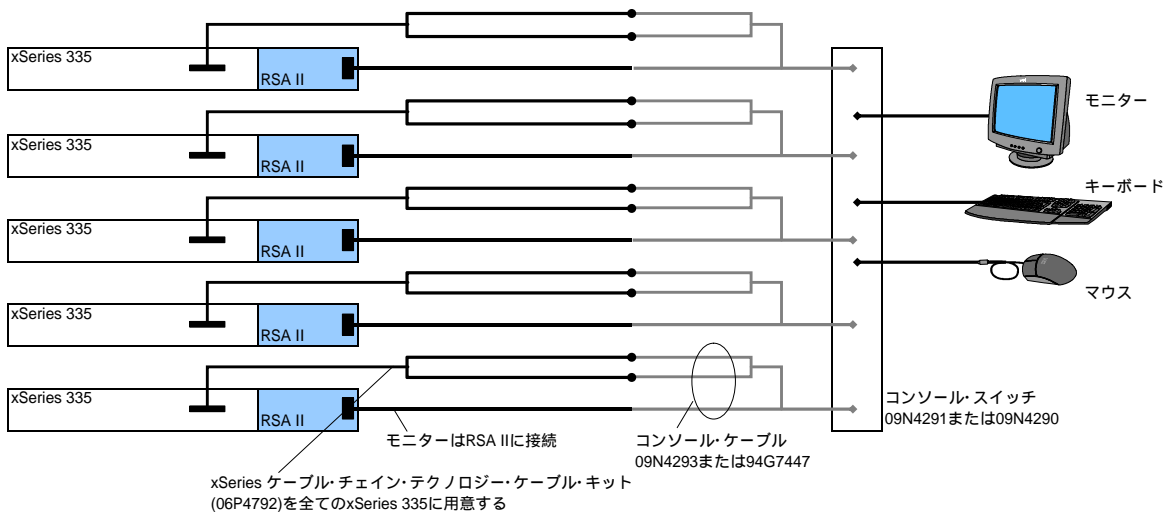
xSeries 335

RSA II

xSeries 335

RSA II

xSeries 335

RSA II

xSeries 335

RSA II

xSeries 335

RSA II

モニター

キーボード

マウス

コンソール· スイッチ
09N4291または09N4290

モニターはRSA IIに接続

コンソール· ケーブル
09N4293または94G7447

xSeries ケーブル· チェイン· テクノロジー· ケーブル· キット
(06P4792)を全てのxSeries 335に用意する